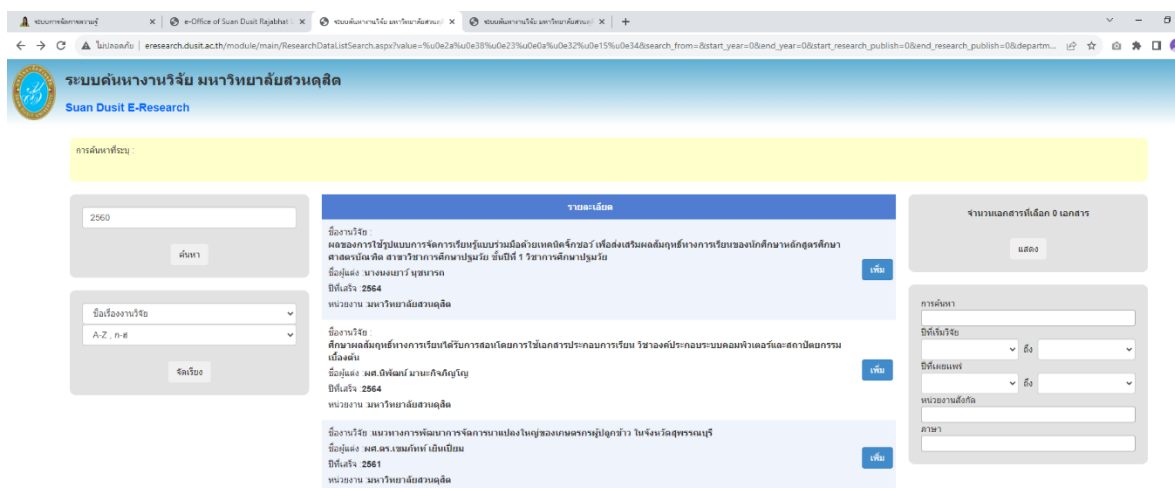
ระบบการจัดการความรู้ × | e-Office of Suan Dusit Rajabhat × | ระบบค้นหางานวิจัย มหาวิทยาลัยสวนดุสิต × | ระบบค้นหางานวิจัย มหาวิทยาลัยสวนดุสิต × | +

ไม่ปลอดภัย | eresearch.dusit.ac.th/module/main/ResearchDataListSearch.aspx?value=%u0e2a%u0e38%u0e23%u0e0a%u0e32%u0e15%u0e34&search_from=&start_year=0&end_year=0&start_research_publish=0&end_research_publish=0&departm...

ระบบค้นหางานวิจัย มหาวิทยาลัยสวนดุสิต
Suan Dusit E-Research

การค้นหาที่ระบุ :

2560

ค้นหา

ชื่อเรื่องงานวิจัย

A-Z , ก-ฮ

จัดเรียง

รายละเอียด

ชื่องานวิจัย :
ผลของการใช้รูปแบบการจัดการเรียนรู้แบบร่วมมือด้วยเทคนิคจิ๊กซอว์ เพื่อส่งเสริมผลสัมฤทธิ์ทางการเรียนของนักศึกษาหลักสูตรศึกษาศาสตรบัณฑิต สาขาวิชาการศึกษาปฐมวัย ชั้นปีที่ 1 วิชาการศึกษาปฐมวัย
ชื่อผู้แต่ง :นางมงคลยารี บุญนารถ
ปีที่เสร็จ :2564
หน่วยงาน :มหาวิทยาลัยสวนดุสิต
เพิ่ม

ชื่องานวิจัย :
ศึกษาผลสัมฤทธิ์ทางการเรียนได้รับการสอนโดยการใช้เอกสารประกอบการเรียน วิชาองค์ประกอบระบบคอมพิวเตอร์และสถาปัตยกรรมเบื้องต้น
ชื่อผู้แต่ง :ผศ.นิพัฒน์ มานะกิจภิญโญ
ปีที่เสร็จ :2564
หน่วยงาน :มหาวิทยาลัยสวนดุสิต
เพิ่ม

ชื่องานวิจัย :แนวทางการพัฒนาการจัดการนาแปลงใหญ่ของเกษตรกรผู้ปลูกข้าว ในจังหวัดสุพรรณบุรี
ชื่อผู้แต่ง :ผศ.ดร.เขมภัทท์ เย็นเปี่ยม
ปีที่เสร็จ :2561
หน่วยงาน :มหาวิทยาลัยสวนดุสิต
เพิ่ม

จำนวนเอกสารที่เลือก 0 เอกสาร

แสดง

การค้นหา

ปีที่เริ่มวิจัย
ถึง

ปีที่เผยแพร่
ถึง

หน่วยงานสังกัด

สาขา